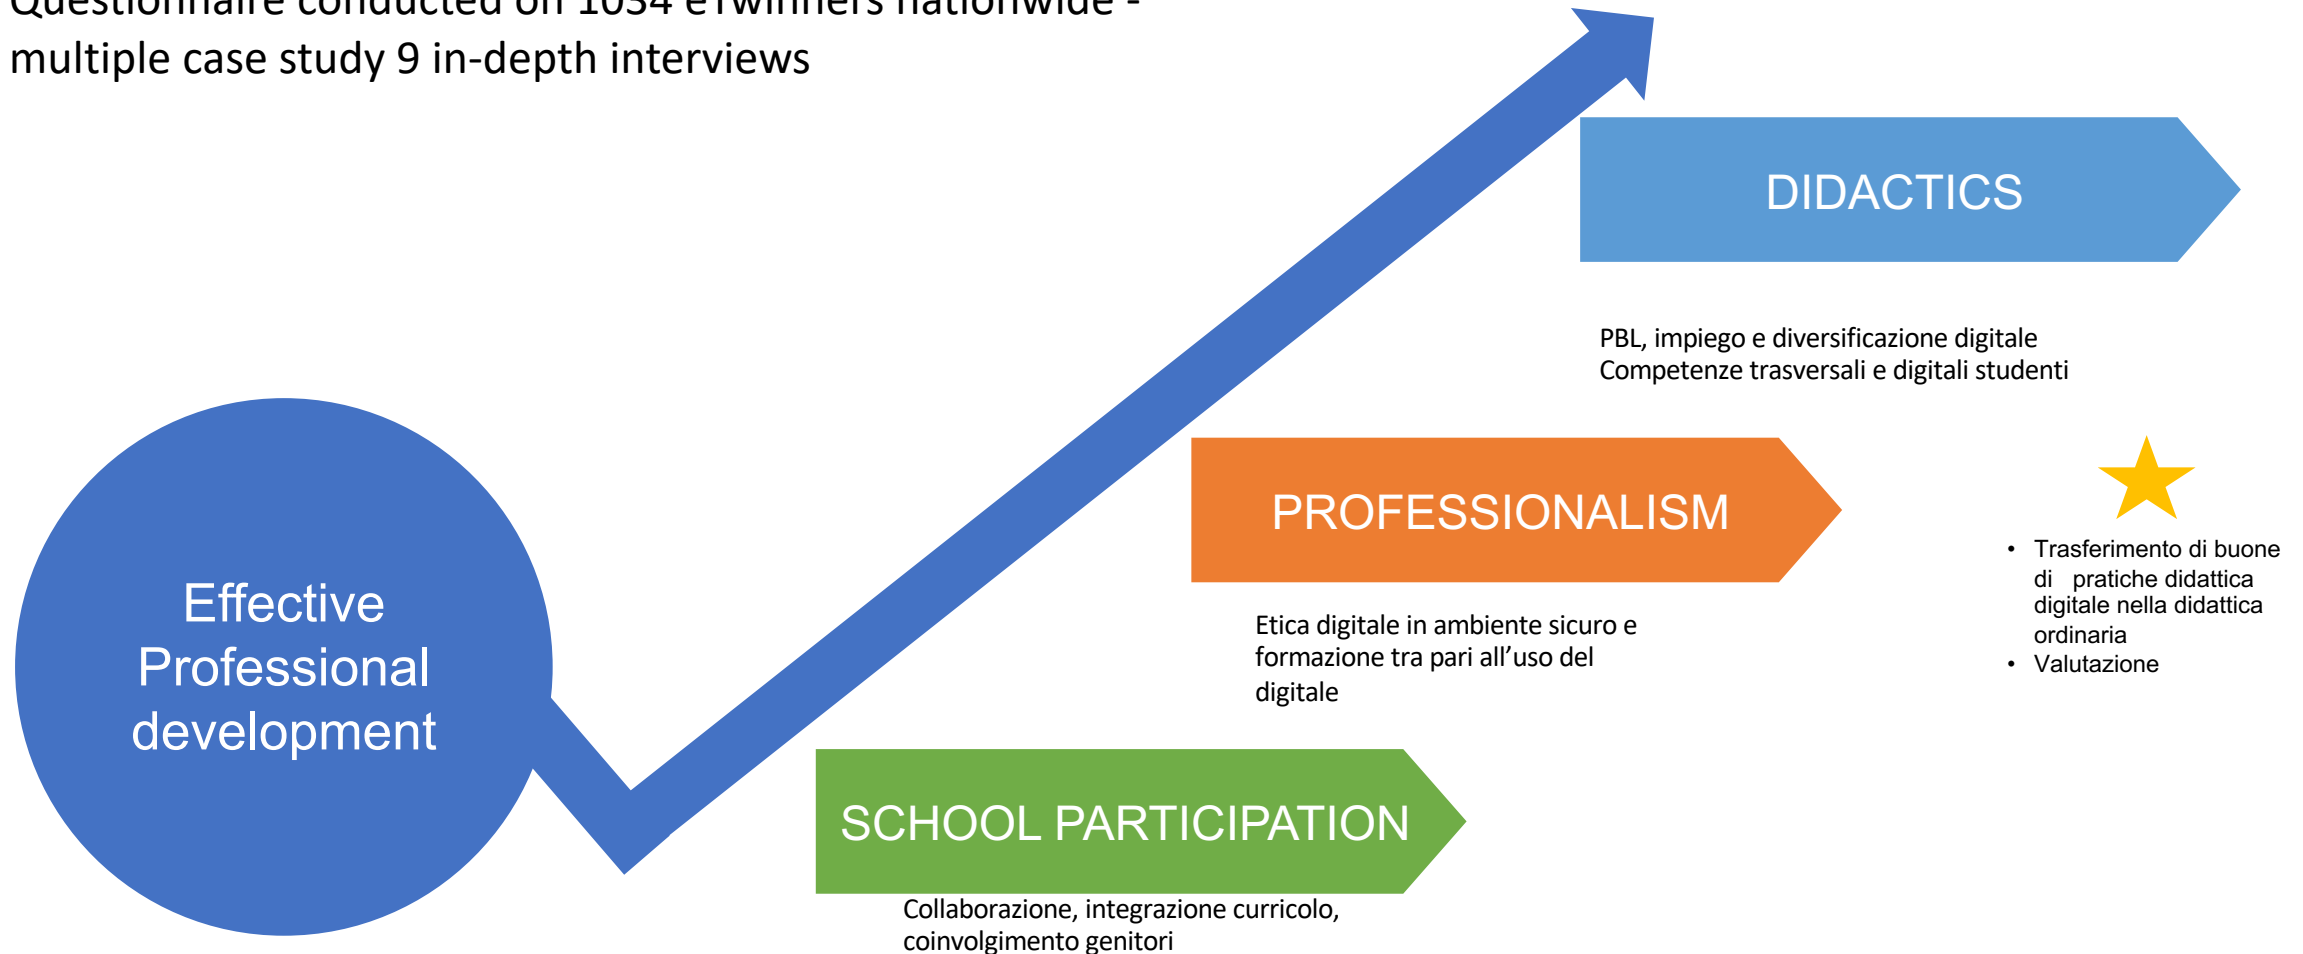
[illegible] -
multiple case study 9 in-depth interviews

DIDACTICS

PBL, impiego e diversificazione digitale
Competenze trasversali e digitali studenti

PROFESSIONALISM

- Trasferimento di buone di pratiche didattica digitale nella didattica ordinaria
- Valutazione

Etica digitale in ambiente sicuro e formazione tra pari all'uso del digitale

Effective Professional development

SCHOOL PARTICIPATION

Collaborazione, integrazione curricolo, coinvolgimento genitori